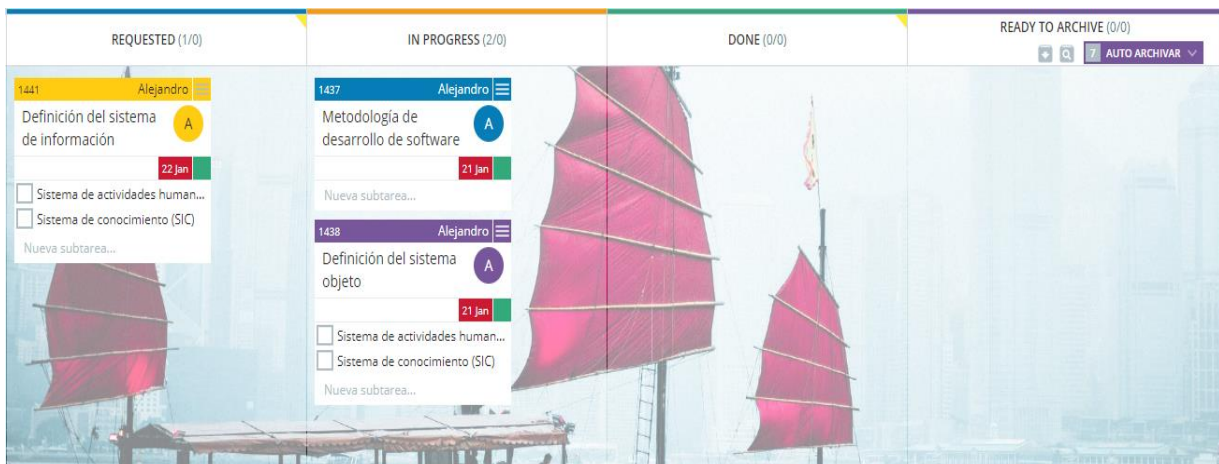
REQUESTED (1/0)

1441 Alejandro
Definición del sistema de información
A
22 Jan
Sistema de actividades human...
Sistema de conocimiento (SIC)
Nueva subtarea...

IN PROGRESS (2/0)

1437 Alejandro
Metodología de desarrollo de software
A
21 Jan
Nueva subtarea...

1438 Alejandro
Definición del sistema objeto
A
21 Jan
Sistema de actividades human...
Sistema de conocimiento (SIC)
Nueva subtarea...

DONE (0/0)

READY TO ARCHIVE (0/0)
7 AUTO ARCHIVAR